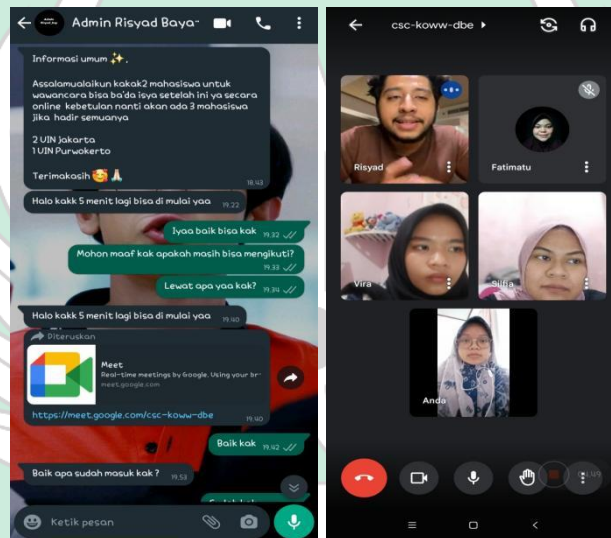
Admin Risyad Baya

Informasi umum ✨,

Assalamualaikum kakak2 mahasiswa untuk wawancara bisa ba'da isya setelah ini ya secara online kebetulan nanti akan ada 3 mahasiswa jika hadir semuanya

2 UIN Jakarta
1 UIN Purwokerto

Terimakasih 🥰🙏
18.43

Halo kakk 5 menit lagi bisa di mulai yaa 19.22

Iyaa baik bisa kak 19.32

Mohon maaf kak apakah masih bisa mengikuti? 19.33

Lewat apa yaa kak? 19.34

Halo kakk 5 menit lagi bisa di mulai yaa 19.40

Diteruskan
Meet
Real-time meetings by Google. Using your br
meet.google.com
https://meet.google.com/csc-koww-dbe 19.40

Baik kak 19.42

Baik apa sudah masuk kak ? 19.53

Ketik pesan

csc-koww-dbe

Risyad
Fatimatu
Vira
Silfia
Anda